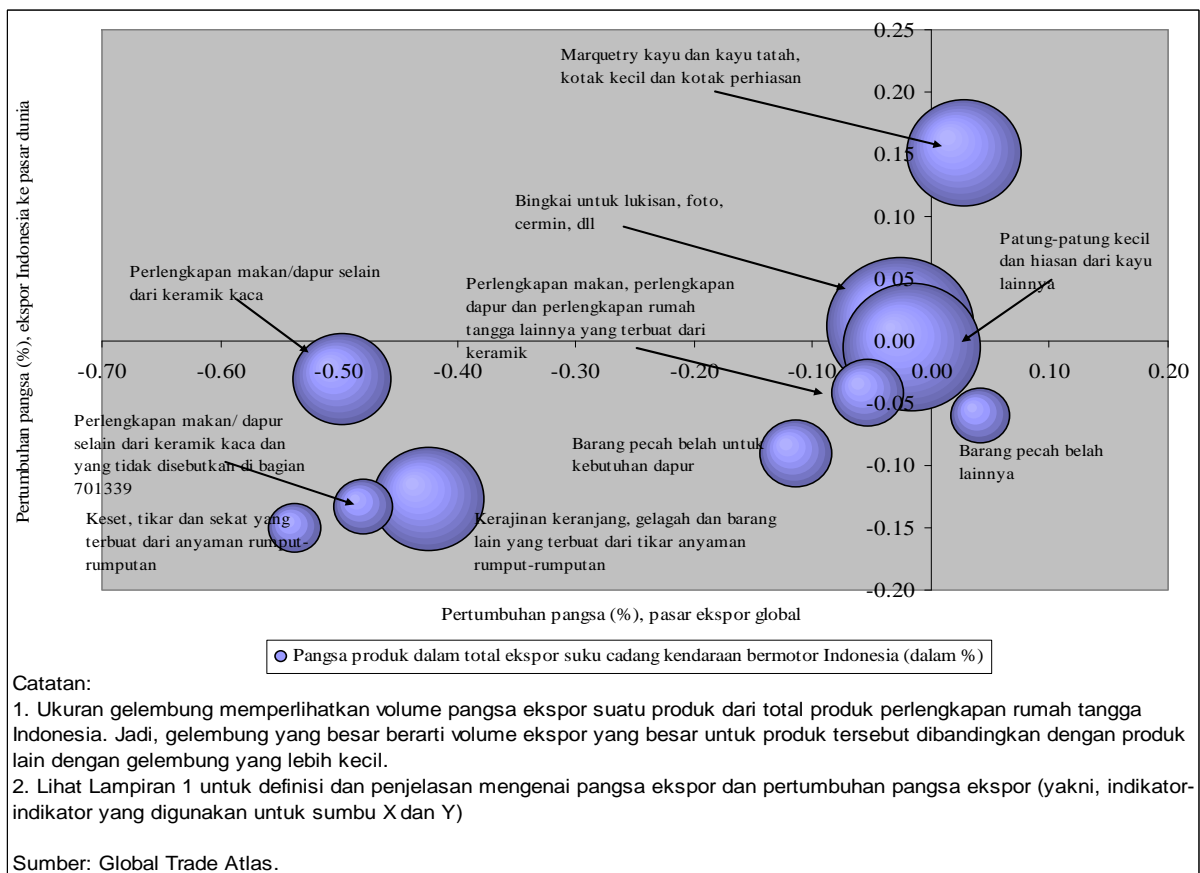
Pertumbuhan pangsa (%), ekspor Indonesia ke pasar dunia

0.25
0.20
0.15
0.10
0.05
0.00
-0.05
-0.10
-0.15
-0.20

-0.70 -0.60 -0.50 -0.40 -0.30 -0.20 -0.10 0.00 0.10 0.20

Marquetry kayu dan kayu tatah, kotak kecil dan kotak perhiasan

Bingkai untuk lukisan, foto, cermin, dll

Patung-patung kecil dan hiasan dari kayu lainnya

Perlengkapan makan/dapur selain dari keramik kaca

Perlengkapan makan, perlengkapan dapur dan perlengkapan rumah tangga lainnya yang terbuat dari keramik

Perlengkapan makan/ dapur selain dari keramik kaca dan yang tidak disebutkan di bagian 701339

Barang pecah belah untuk kebutuhan dapur

Barang pecah belah lainnya

Keset, tikar dan sekat yang terbuat dari anyaman rumput-rumputan

Kerajinan keranjang, gelagah dan barang lain yang terbuat dari tikar anyaman rumput-rumputan

Pertumbuhan pangsa (%), pasar ekspor global

Pangsa produk dalam total ekspor suku cadang kendaraan bermotor Indonesia (dalam %)

Catatan:
1. Ukuran gelembung memperlihatkan volume pangsa ekspor suatu produk dari total produk perlengkapan rumah tangga Indonesia. Jadi, gelembung yang besar berarti volume ekspor yang besar untuk produk tersebut dibandingkan dengan produk lain dengan gelembung yang lebih kecil.
2. Lihat Lampiran 1 untuk definisi dan penjelasan mengenai pangsa ekspor dan pertumbuhan pangsa ekspor (yakni, indikator-indikator yang digunakan untuk sumbu X dan Y)

Sumber: Global Trade Atlas.